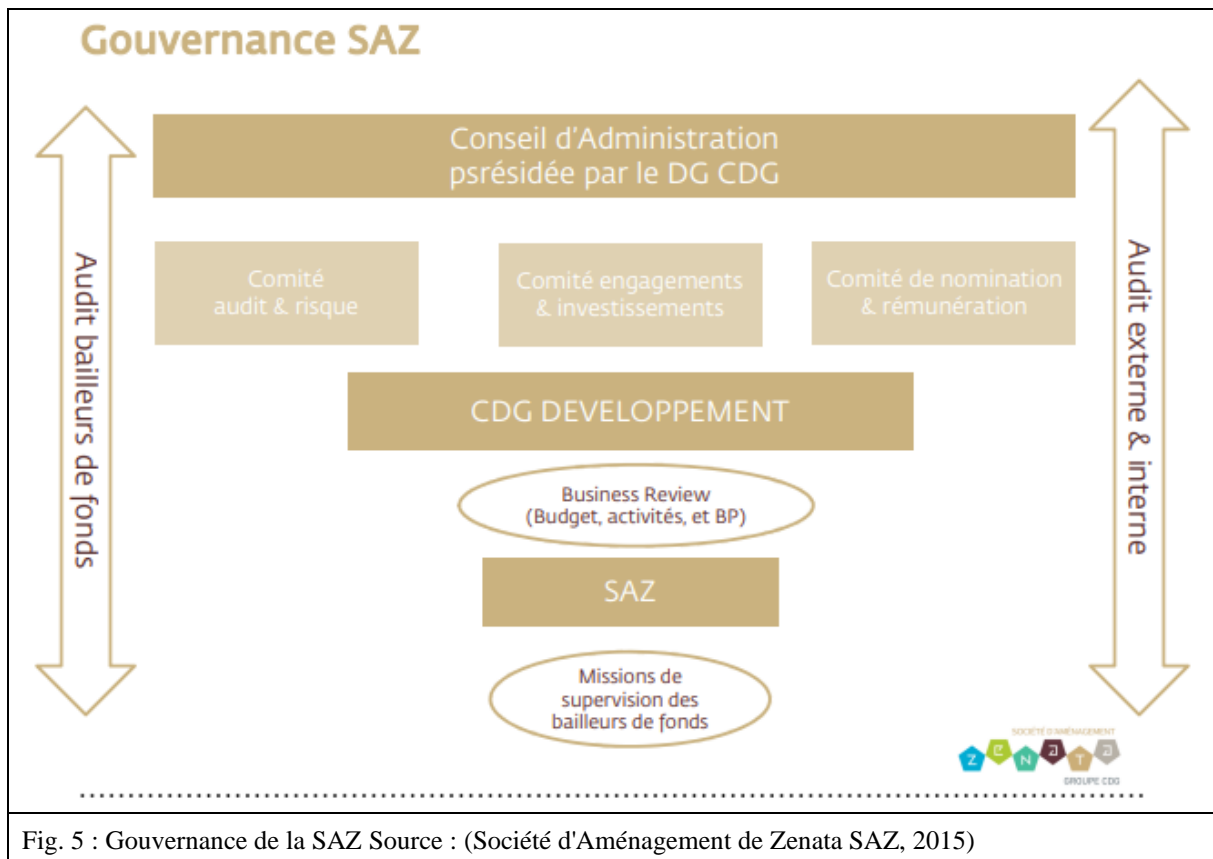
Gouvernance SAZ

Audit bailleurs de fonds

Conseil d'Administration psrésidée par le DG CDG

Comité audit & risque

Comité engagements & investissements

Comité de nomination & rémunération

CDG DEVELOPPEMENT

Business Review (Budget, activités, et BP)

SAZ

Missions de supervision des bailleurs de fonds

Audit externe & interne

SOCIÉTÉ D'AMÉNAGEMENT
Z e N a T a
GROUPE CDG

Fig. 5 : Gouvernance de la SAZ Source : (Société d'Aménagement de Zenata SAZ, 2015)